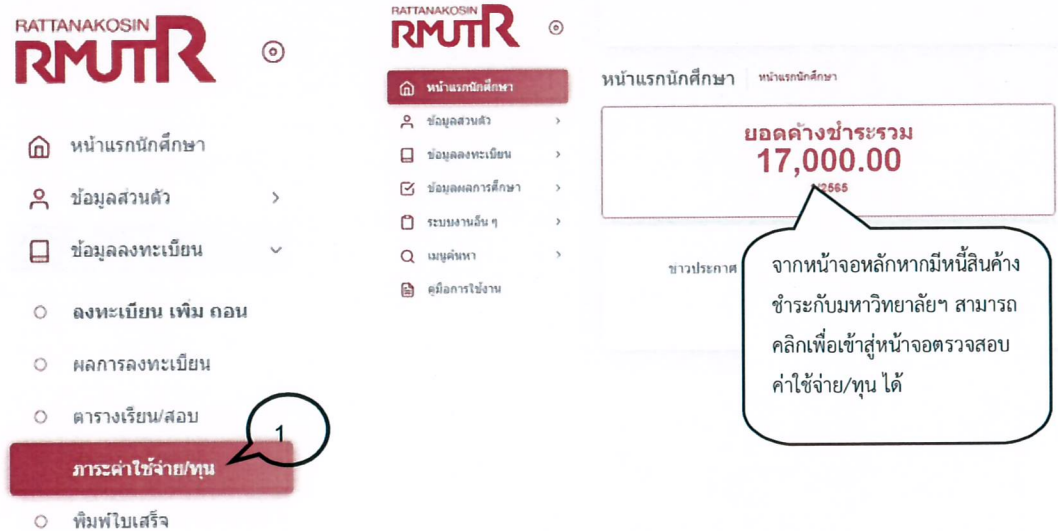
RATTANAKOSIN
RMUTR

หน้าแรกนักศึกษา
ข้อมูลส่วนตัว
ข้อมูลลงทะเบียน
ลงทะเบียน เพิ่ม ถอน
ผลการลงทะเบียน
ตารางเรียน/สอบ
1
ภาระค่าใช้จ่าย/ทุน
พิมพ์ใบเสร็จ

RATTANAKOSIN
RMUTR

หน้าแรกนักศึกษา
ข้อมูลส่วนตัว
ข้อมูลลงทะเบียน
ข้อมูลผลการศึกษา
ระบบงานอื่น ๆ
เมนูค้นหา
คู่มือการใช้งาน

หน้าแรกนักศึกษา หน้าแรกนักศึกษา

ยอดค้างชำระรวม
17,000.00
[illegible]2565

ข่าวประกาศ

จากหน้าจอหลักหากมีหนี้สินค้างชำระกับมหาวิทยาลัยฯ สามารถคลิกเพื่อเข้าสู่หน้าจอตรวจสอบค่าใช้จ่าย/ทุน ได้